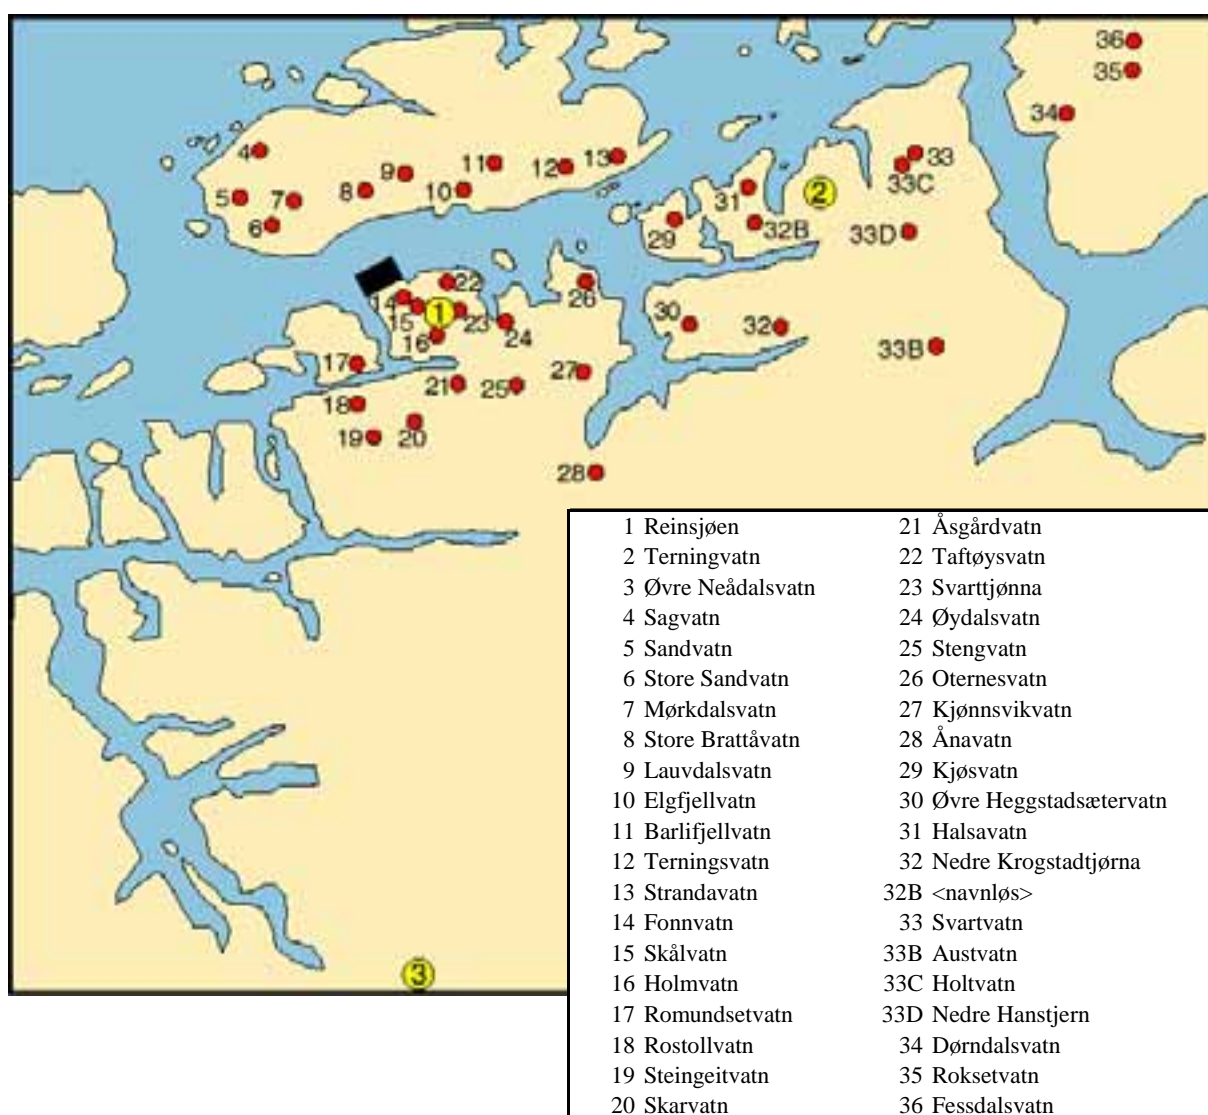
36
35
34
4
9
11
12
13
33
33C
5
7
8
10
31
2
6
29
32B
33D
22
26
14
15
1
23
24
30
32
16
33B
17
27
21
25
18
19
20
28
3

| | |
|---|---|
| 1 Reinsjøen | 21 Åsgårdvatn |
| 2 Terningvatn | 22 Taftøysvatn |
| 3 Øvre Neådalsvatn | 23 Svarttjønna |
| 4 Sagvatn | 24 Øydalsvatn |
| 5 Sandvatn | 25 Stengvatn |
| 6 Store Sandvatn | 26 Oternesvatn |
| 7 Mørkdalsvatn | 27 Kjønnsvikvatn |
| 8 Store Brattåvatn | 28 Ånavatn |
| 9 Lauvdalsvatn | 29 Kjøsvatn |
| 10 Elgfjellvatn | 30 Øvre Heggstadsætervatn |
| 11 Barlifjellvatn | 31 Halsavatn |
| 12 Terningsvatn | 32 Nedre Krogstadtjørna |
| 13 Strandavatn | 32B <navnløs> |
| 14 Fonnvatn | 33 Svartvatn |
| 15 Skålvatn | 33B Austvatn |
| 16 Holmvatn | 33C Holtvatn |
| 17 Romundsetvatn | 33D Nedre Hanstjern |
| 18 Rostollvatn | 34 Dørndalsvatn |
| 19 Steingeitvatn | 35 Roksetvatn |
| 20 Skarvatn | 36 Fessdalsvatn |